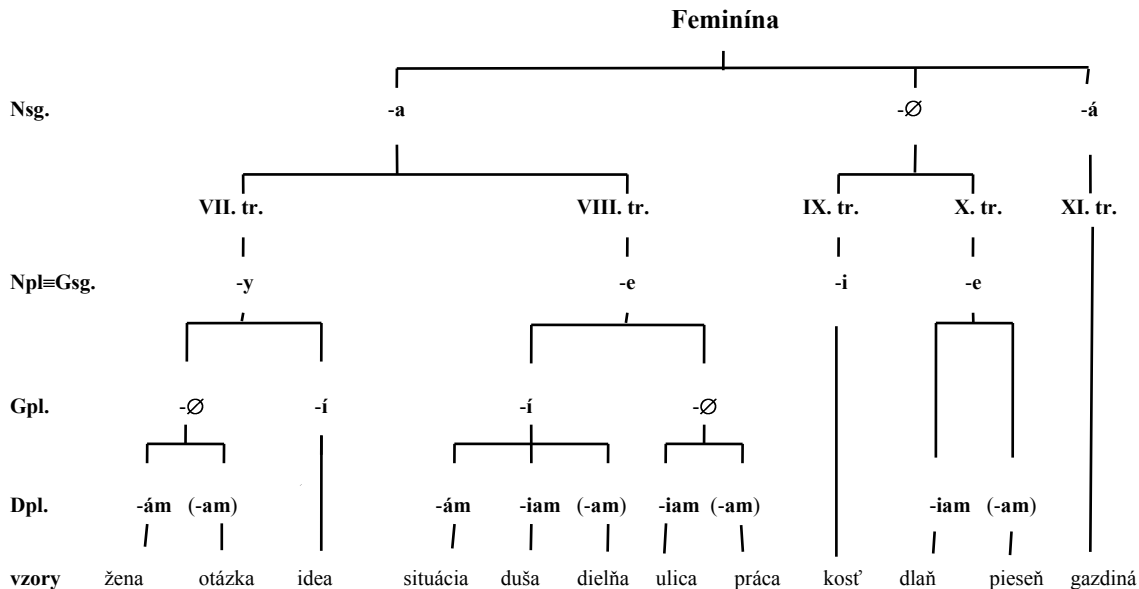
Feminína

Nsg. -a -∅ -á

VII. tr. VIII. tr. IX. tr. X. tr. XI. tr.

Npl≡Gsg. -y -e -i -e

Gpl. -∅ -í -í -∅

Dpl. -ám (-am) -ám -iam (-am) -iam (-am) -iam (-am)

vzory žena otázka idea situácia duša dielňa ulica práca kosť dlaň pieseň gazdiná